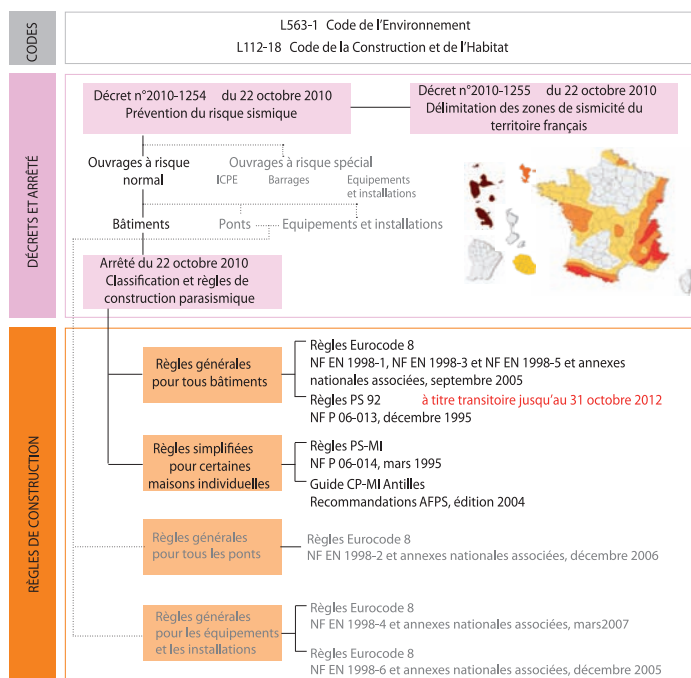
CODES

L563-1 Code de l'Environnement
L112-18 Code de la Construction et de l'Habitat

DÉCRETS ET ARRÊTÉ

Décret n°2010-1254 du 22 octobre 2010
Prévention du risque sismique

Décret n°2010-1255 du 22 octobre 2010
Délimitation des zones de sismicité du territoire français

Ouvrages à risque normal

Ouvrages à risque spécial

ICPE

Barrages

Equipements et installations

Bâtiments

Ponts

Equipements et installations

Arrêté du 22 octobre 2010
Classification et règles de construction parasismique

RÈGLES DE CONSTRUCTION

Règles générales pour tous bâtiments

Règles Eurocode 8
NF EN 1998-1, NF EN 1998-3 et NF EN 1998-5 et annexes nationales associées, septembre 2005

Règles PS 92 à titre transitoire jusqu'au 31 octobre 2012
NF P 06-013, décembre 1995

Règles simplifiées pour certaines maisons individuelles

Règles PS-MI
NF P 06-014, mars 1995

Guide CP-MI Antilles
Recommandations AFPS, édition 2004

Règles générales pour tous les ponts

Règles Eurocode 8
NF EN 1998-2 et annexes nationales associées, décembre 2006

Règles générales pour les équipements et les installations

Règles Eurocode 8
NF EN 1998-4 et annexes nationales associées, mars2007

Règles Eurocode 8
NF EN 1998-6 et annexes nationales associées, décembre 2005